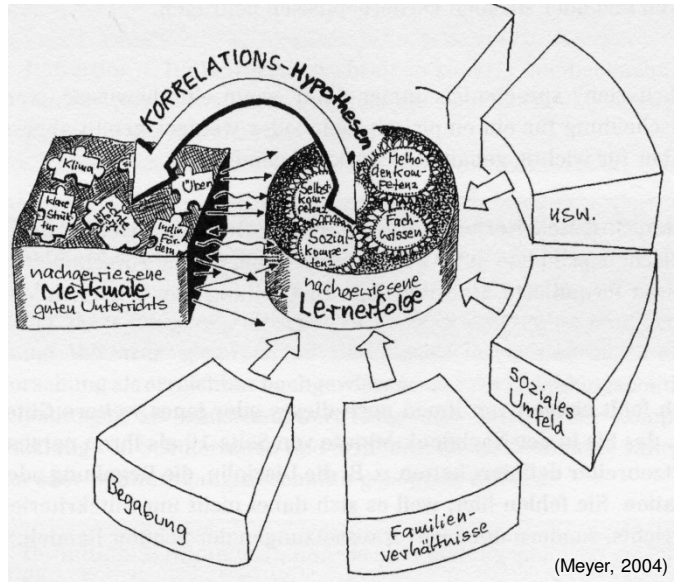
1. KORRELATIONS-Hypothesen

Klima

klare Struktur

echte Lernzeit

Üben

Individ. Fördern

nachgewiesene Merkmale guten Unterrichts

Selbstkompetenz

Methodenkompetenz

Sozialkompetenz

Fachwissen

nachgewiesene Lernerfolge

usw.

Soziales Umfeld

Begabung

Familien-Verhältnisse

(Meyer, 2004)